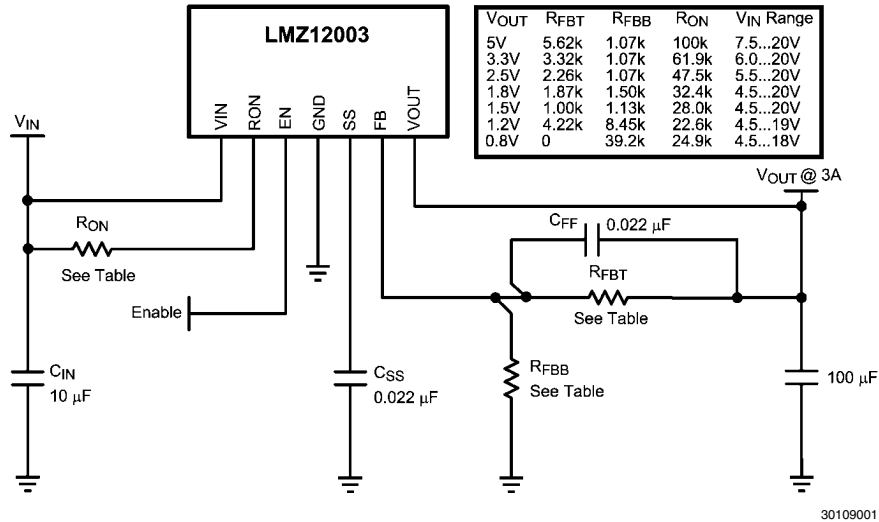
LMZ12003

VIN RON EN GND SS FB VOUT

| $V_{OUT}$ | $R_{FBT}$ | $R_{FBB}$ | $R_{ON}$ | $V_{IN}$ Range |
|---|---|---|---|---|
| 5V | 5.62k | 1.07k | 100k | 7.5...20V |
| 3.3V | 3.32k | 1.07k | 61.9k | 6.0...20V |
| 2.5V | 2.26k | 1.07k | 47.5k | 5.5...20V |
| 1.8V | 1.87k | 1.50k | 32.4k | 4.5...20V |
| 1.5V | 1.00k | 1.13k | 28.0k | 4.5...20V |
| 1.2V | 4.22k | 8.45k | 22.6k | 4.5...19V |
| 0.8V | 0 | 39.2k | 24.9k | 4.5...18V |

$V_{IN}$

$R_{ON}$
See Table

Enable

$C_{IN}$
10 $\mu$F

$C_{SS}$
0.022 $\mu$F

$V_{OUT}$ @ 3A

$C_{FF}$ 0.022 $\mu$F

$R_{FBT}$
See Table

$R_{FBB}$
See Table

100 $\mu$F

30109001